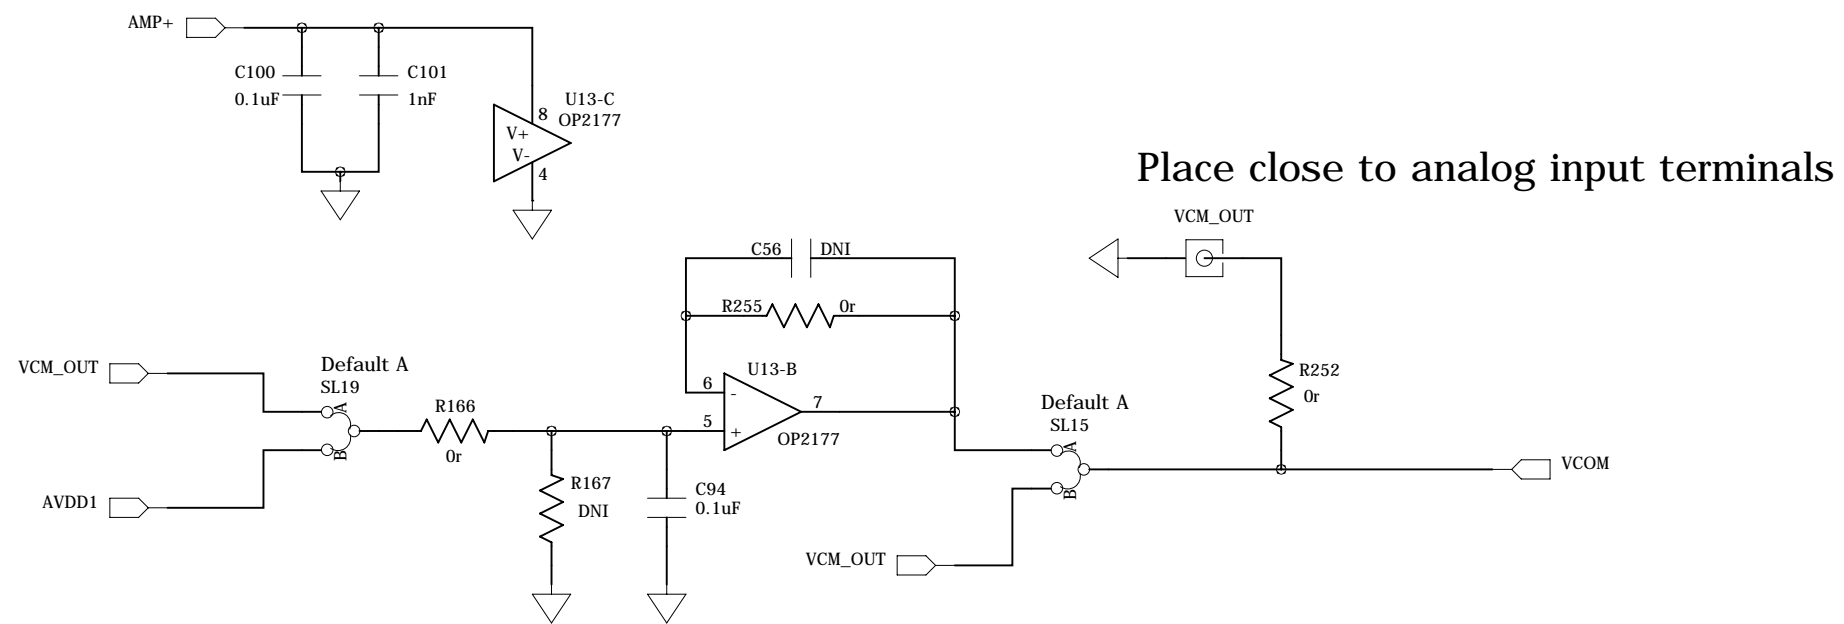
AMP+

C100
0.1uF

C101
1nF

8
U13-C
OP2177
V+
V-
4

Place close to analog input terminals

VCM_OUT

C56
DNI

R255
0r

VCM_OUT

Default A
SL19
A
B

R166
0r

AVDD1

U13-B
6
-
+
5
7
OP2177

R167
DNI

C94
0.1uF

Default A
SL15
A
B

R252
0r

VCOM

VCM_OUT